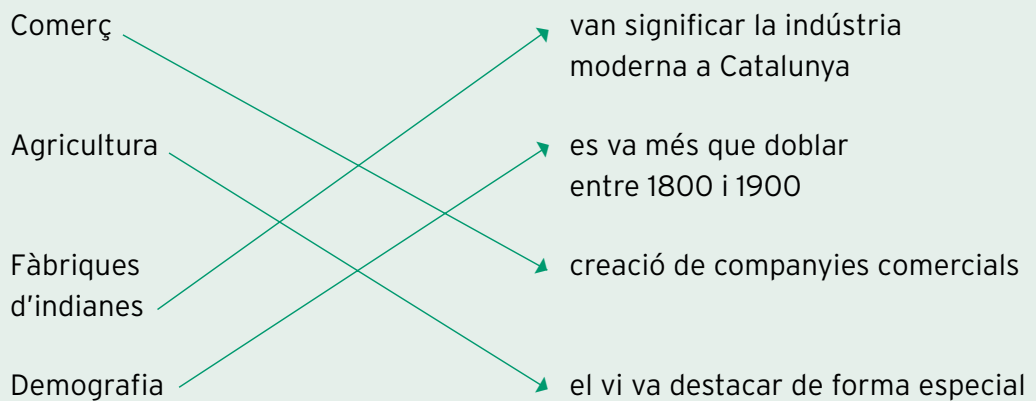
Comerç

Agricultura

Fàbriques d’indianes

Demografia

van significar la indústria moderna a Catalunya

es va més que doblar entre 1800 i 1900

creació de companyies comercials

el vi va destacar de forma especial